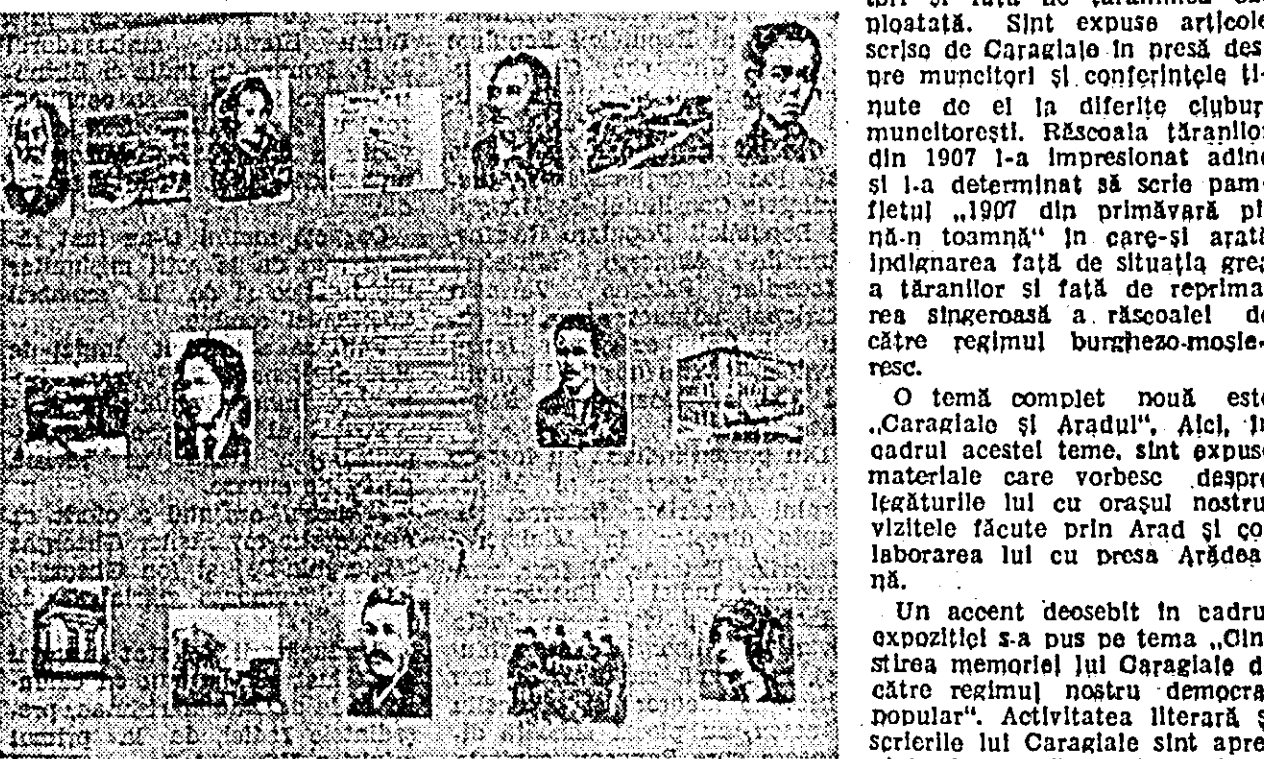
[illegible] ploatată. Sînt expuse articole scrise de Caragiale în presă despre muncitori și conferințele ținute de el la diferite cluburi muncitorești. Răscoala țăranilor din 1907 l-a impresionat adinc și l-a determinat să scrie pamfletul „1907 din primăvară pînă-n toamnă" în care-și arată indignarea față de situația grea a țăranilor și față de reprimarea sîngeroasă a răscoalei de către regimul burghezo-moșieresc.

O temă complet nouă este „Caragiale și Aradul". Aici, în cadrul acestei teme, sînt expuse materiale care vorbesc despre legăturile lui cu orașul nostru, vizitele făcute prin Arad și colaborarea lui cu presa Arădeană.

Un accent deosebit în cadrul expoziției s-a pus pe tema „Cinstirea memoriei lui Caragiale de către regimul nostru democrat popular". Activitatea literară și scrierile lui Caragiale sînt apre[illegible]